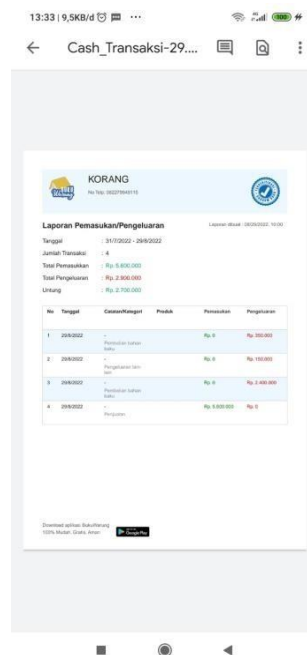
13:33 | 9,5KB/d ··· 100

Cash_Transaksi-29....

KORANG

No Telp: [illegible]

Laporan Pemasukan/Pengeluaran

Laporan dibuat : 08/29/2022, 10:00

Tanggal : 31/7/2022 - 29/8/2022

Jumlah Transaksi : 4

Total Pemasukkan : Rp. 5.600.000

Total Pengeluaran : Rp. 2.900.000

Untung : Rp. 2.700.000

| No | Tanggal | Catatan/Kategori | Produk | Pemasukan | Pengeluaran |
|---|---|---|---|---|---|
| 1 | 29/8/2022 | - Pembelian bahan baku | | Rp. 0 | Rp. 350.000 |
| 2 | 29/8/2022 | - Pengeluaran lain-lain | | Rp. 0 | Rp. 150.000 |
| 3 | 29/8/2022 | - Pembelian bahan baku | | Rp. 0 | Rp. 2.400.000 |
| 4 | 29/8/2022 | - Penjualan | | Rp. 5.600.000 | Rp. 0 |

Download aplikasi BukuWarung 100% Mudah, Gratis, Aman

Google Play